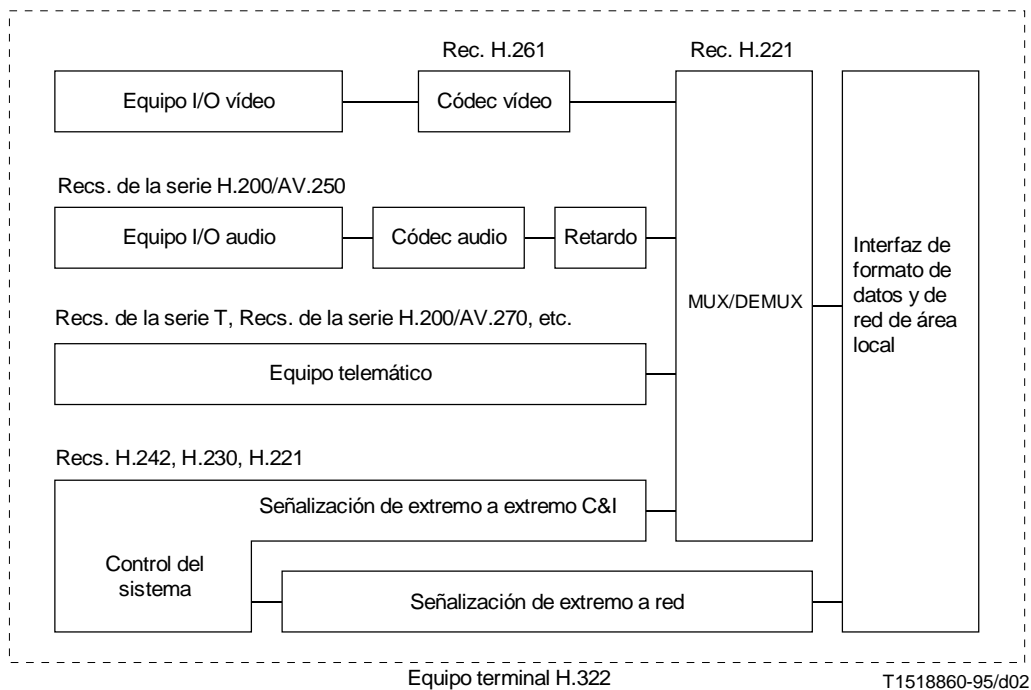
Rec. H.261

Rec. H.221

Equipo I/O vídeo

Códec vídeo

Recs. de la serie H.200/AV.250

Equipo I/O audio

Códec audio

Retardo

Interfaz de formato de datos y de red de área local

MUX/DEMUX

Recs. de la serie T, Recs. de la serie H.200/AV.270, etc.

Equipo telemático

Recs. H.242, H.230, H.221

Señalización de extremo a extremo C&I

Control del sistema

Señalización de extremo a red

Equipo terminal H.322

T1518860-95/d02